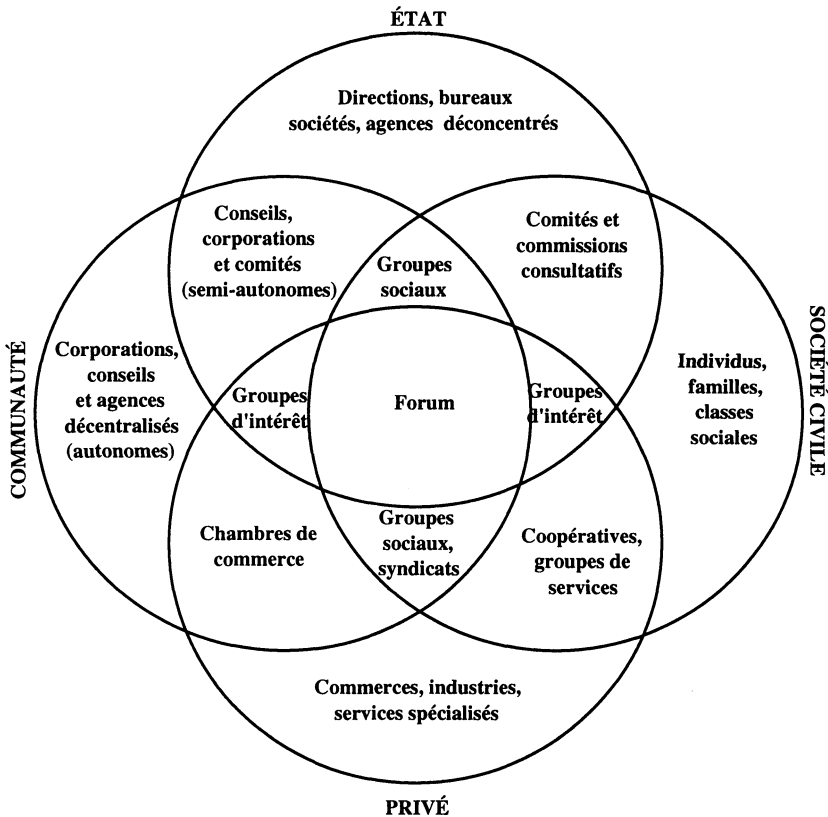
ÉTAT

Directions, bureaux sociétés, agences déconcentrés

Conseils, corporations et comités (semi-autonomes)

Groupes sociaux

Comités et commissions consultatifs

COMMUNAUTÉ

Corporations, conseils et agences décentralisés (autonomes)

Groupes d'intérêt

Forum

Groupes d'intérêt

Individus, familles, classes sociales

SOCIÉTÉ CIVILE

Chambres de commerce

Groupes sociaux, syndicats

Coopératives, groupes de services

Commerces, industries, services spécialisés

PRIVÉ